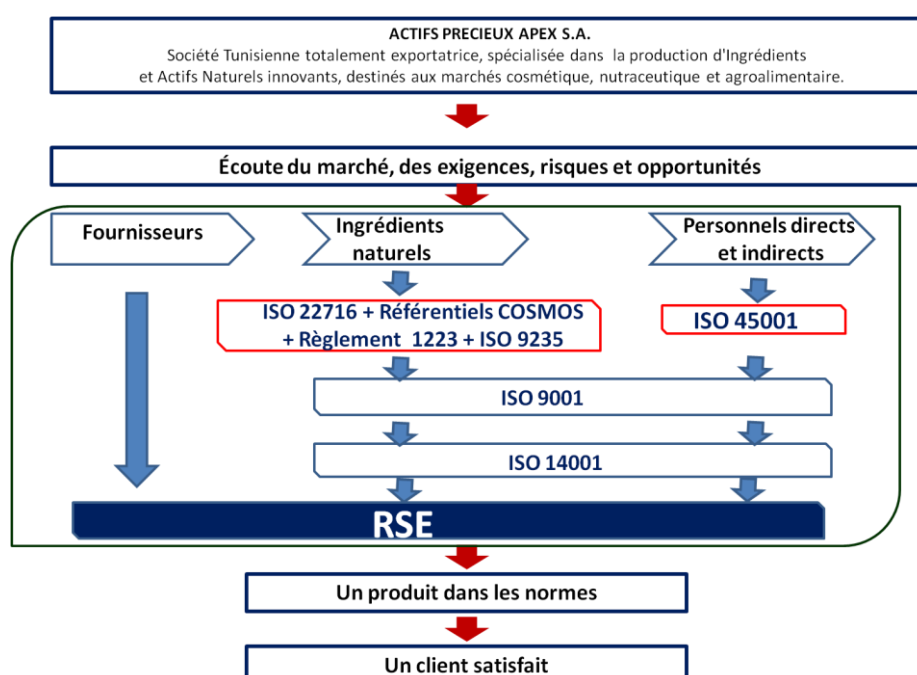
ACTIFS PRECIEUX APEX S.A.
Société Tunisienne totalement exportatrice, spécialisée dans la production d'Ingrédients et Actifs Naturels innovants, destinés aux marchés cosmétique, nutraceutique et agroalimentaire.

Écoute du marché, des exigences, risques et opportunités

Fournisseurs

Ingrédients naturels

Personnels directs et indirects

ISO 22716 + Référentiels COSMOS + Règlement 1223 + ISO 9235

ISO 45001

ISO 9001

ISO 14001

RSE

Un produit dans les normes

Un client satisfait